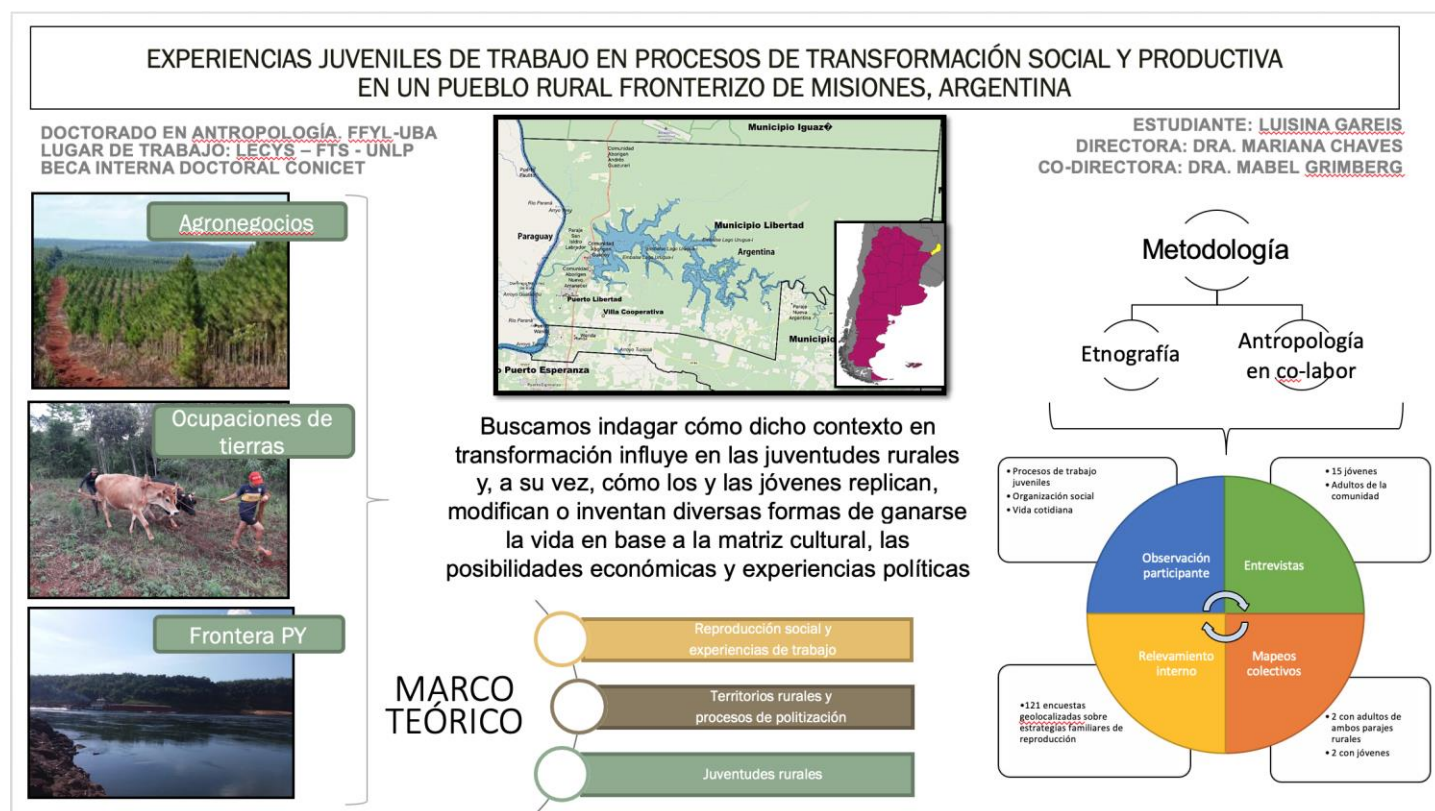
EXPERIENCIAS JUVENILES DE TRABAJO EN PROCESOS DE TRANSFORMACIÓN SOCIAL Y PRODUCTIVA EN UN PUEBLO RURAL FRONTERIZO DE MISIONES, ARGENTINA

DOCTORADO EN ANTROPOLOGÍA. FFYL-UBA
LUGAR DE TRABAJO: LECYS – FTS - UNLP
BECA INTERNA DOCTORAL CONICET

ESTUDIANTE: LUISINA GAREIS
DIRECTORA: DRA. MARIANA CHAVES
CO-DIRECTORA: DRA. MABEL GRIMBERG

Agronegocios

Ocupaciones de tierras

Frontera PY

Municipio Iguaz�
Paraguay
Municipio Libertad
Argentina
Puerto Libertad
Villa Cooperativa
Municipio
Puerto Esperanza

Buscamos indagar cómo dicho contexto en transformación influye en las juventudes rurales y, a su vez, cómo los y las jóvenes replican, modifican o inventan diversas formas de ganarse la vida en base a la matriz cultural, las posibilidades económicas y experiencias políticas

MARCO TEÓRICO

Reproducción social y experiencias de trabajo

Territorios rurales y procesos de politización

Juventudes rurales

Metodología

Etnografía

Antropología en co-labor

• Procesos de trabajo juveniles
• Organización social
• Vida cotidiana

• 15 jóvenes
• Adultos de la comunidad

Observación participante

Entrevistas

Relevamiento interno

Mapeos colectivos

•121 encuestas geolocalizadas sobre estrategias familiares de reproducción

• 2 con adultos de ambos parajes rurales
• 2 con jóvenes